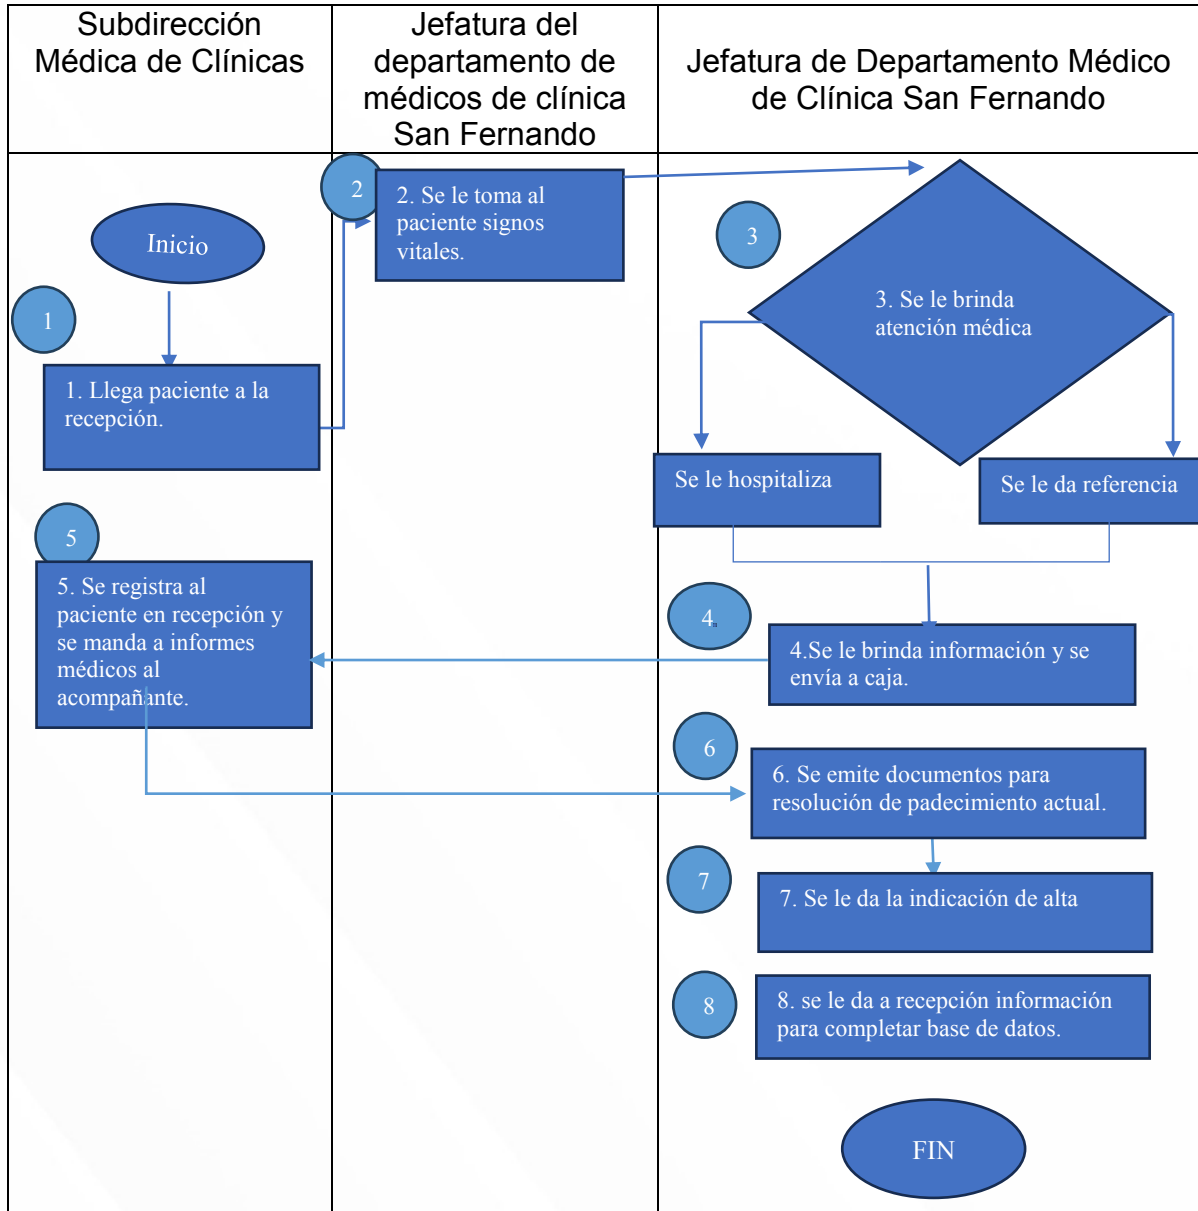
| Subdirección Médica de Clínicas | Jefatura del departamento de médicos de clínica San Fernando | Jefatura de Departamento Médico de Clínica San Fernando |
|---|---|---|

Inicio

1

1. Llega paciente a la recepción.

2

2. Se le toma al paciente signos vitales.

3

3. Se le brinda atención médica

Se le hospitaliza

Se le da referencia

4

4.Se le brinda información y se envía a caja.

5

5. Se registra al paciente en recepción y se manda a informes médicos al acompañante.

6

6. Se emite documentos para resolución de padecimiento actual.

7

7. Se le da la indicación de alta

8

8. se le da a recepción información para completar base de datos.

FIN